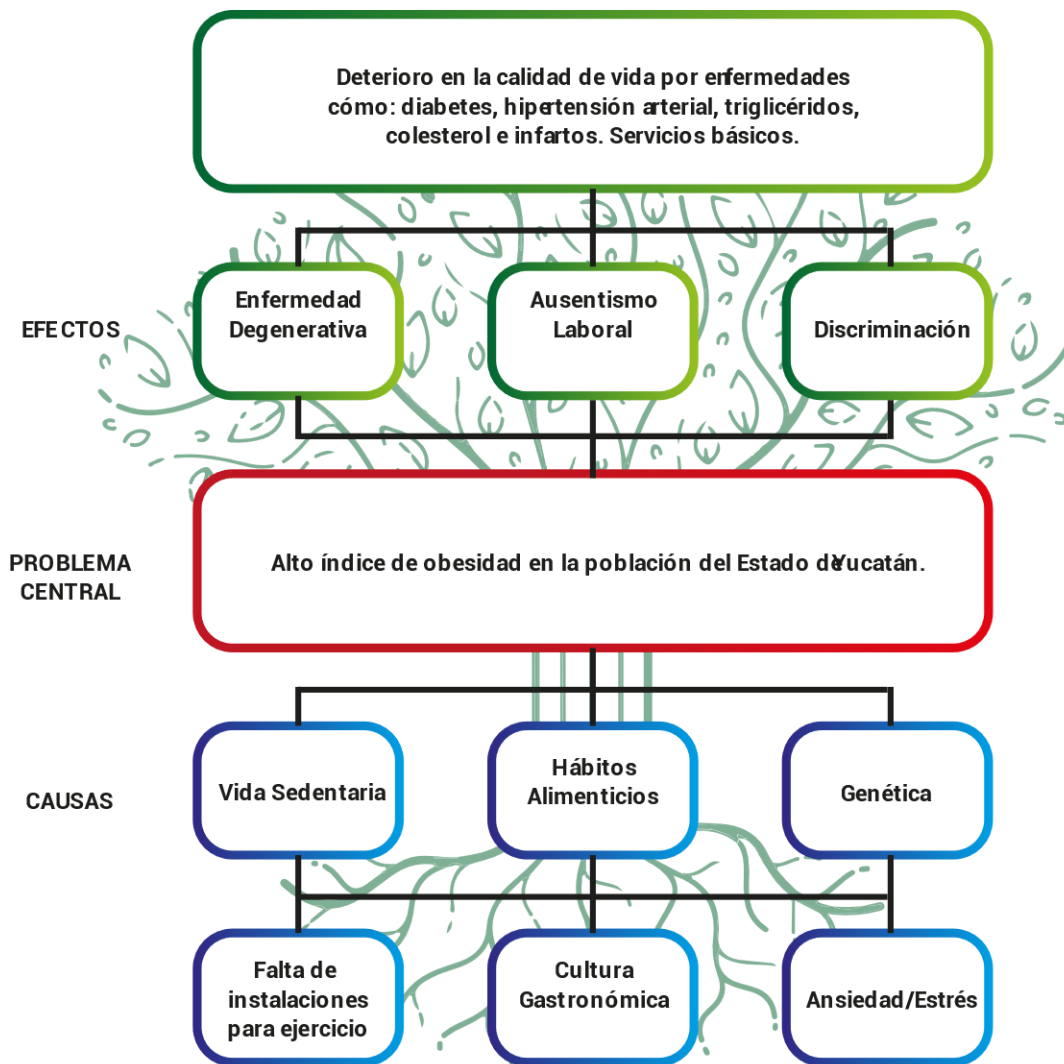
Deterioro en la calidad de vida por enfermedades cómo: diabetes, hipertensión arterial, triglicéridos, colesterol e infartos. Servicios básicos.

EFECTOS

Enfermedad Degenerativa

Ausentismo Laboral

Discriminación

PROBLEMA CENTRAL

Alto índice de obesidad en la población del Estado deYucatán.

CAUSAS

Vida Sedentaria

Hábitos Alimenticios

Genética

Falta de instalaciones para ejercicio

Cultura Gastronómica

Ansiedad/Estrés